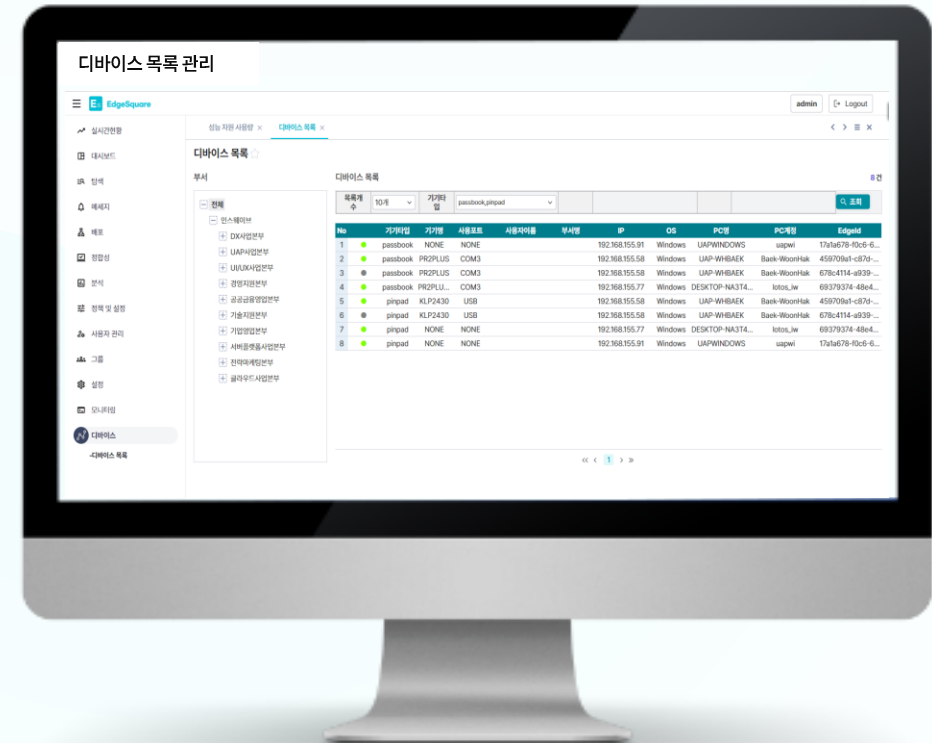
디바이스 목록 관리

EdgeSquare

admin Logout

실시간현황
대시보드
탐색
메세지
배포
현황성
분석
정책 및 설정
사용자 관리
그룹
설정
모니터링
디바이스
-디바이스 목록

성능 지원 사용량 × 디바이스 목록 ×

디바이스 목록

부서

전체
인스웨이브
DX사업본부
UAP사업본부
UI/UX사업본부
경영지원본부
공공금융영업본부
기술지원본부
기업영업본부
서비스플랫폼사업본부
전략마케팅본부
클라우드사업본부

디바이스 목록

8 건

목록개수 10개 기기타입 passbook,pinpad 조회

| No | | 기기타입 | 기기명 | 사용포트 | 사용자이름 | 부서명 | IP | OS | PC명 | PC계정 | EdgeId |
|---|---|---|---|---|---|---|---|---|---|---|---|
| 1 | | passbook | NONE | NONE | | | 192.168.155.91 | Windows | UAPWINDOWS | uapwi | 17a1a678-f0c6-6... |
| 2 | | passbook | PR2PLUS | COM3 | | | 192.168.155.58 | Windows | UAP-WHBAEK | Baek-WoonHak | 459709a1-c87d-... |
| 3 | | passbook | PR2PLUS | COM3 | | | 192.168.155.58 | Windows | UAP-WHBAEK | Baek-WoonHak | 678c4114-a939-... |
| 4 | | passbook | PR2PLU... | COM3 | | | 192.168.155.77 | Windows | DESKTOP-NA3T4... | lotos_iw | 69379374-48e4... |
| 5 | | pinpad | KLP2430 | USB | | | 192.168.155.58 | Windows | UAP-WHBAEK | Baek-WoonHak | 459709a1-c87d-... |
| 6 | | pinpad | KLP2430 | USB | | | 192.168.155.58 | Windows | UAP-WHBAEK | Baek-WoonHak | 678c4114-a939-... |
| 7 | | pinpad | NONE | NONE | | | 192.168.155.77 | Windows | DESKTOP-NA3T4... | lotos_iw | 69379374-48e4... |
| 8 | | pinpad | NONE | NONE | | | 192.168.155.91 | Windows | UAPWINDOWS | uapwi | 17a1a678-f0c6-6... |

« ‹ 1 › »